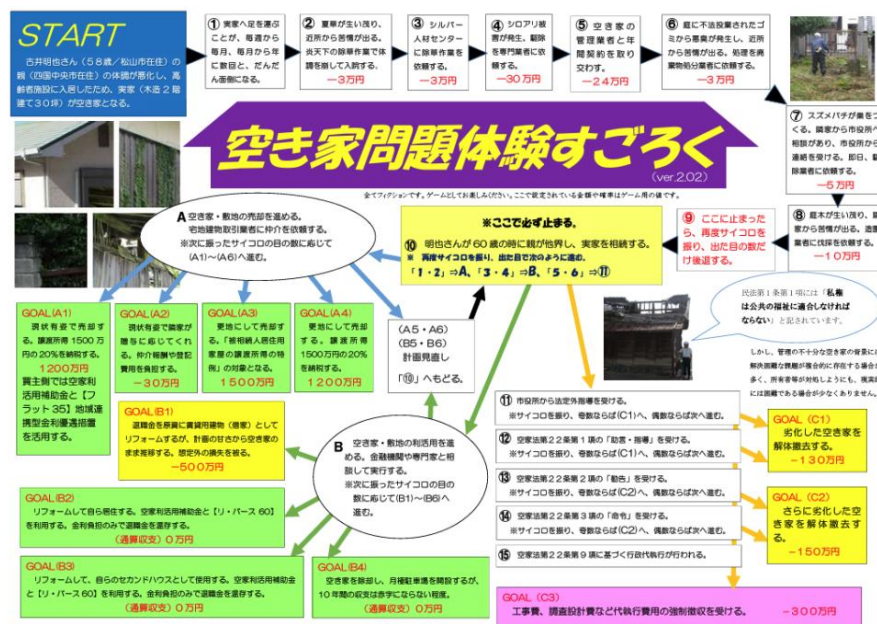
START

古井明也さん（58歳／松山市在住）の親（四国中央市在住）の体調が悪化し、高齢者施設に入居したため、実家（木造2階建て30坪）が空き家となる。

① 実家へ足を運ぶことが、毎週から毎月、毎月から年に数回と、だんだん面倒になる。

② 夏草が生い茂り、近所から苦情が出る。※天下の除草作業で体調を崩して入院する。
－３万円

③ シルバー人材センターに除草作業を依頼する。
－３万円

④ シロアリ被害が発生。駆除を専門業者に依頼する。
－３０万円

⑤ 空き家の管理業者と年間契約を取り交わす。
－２４万円

⑥ 庭に不法投棄されたゴミから悪臭が発生し、近所から苦情が出る。処理を廃棄物処分業者に依頼する。
－３万円

⑦ スズメバチが巣をつくる。隣家から市役所へ相談があり、市役所から連絡を受ける。即日、駆除業者に依頼する。
－５万円

⑧ 庭木が生い茂り、隣家から苦情が出る。造園業者に伐採を依頼する。
－１０万円

空き家問題体験すごろく
(ver.2.02)

全てフィクションです。ゲームとしてお楽しみください。ここで設定されている金額や精算はゲーム用の値です。

A 空き家・敷地の売却を進める。宅地建物取引業者に仲介を依頼する。
※次に振ったサイコロの目の数に応じて(A1)～(A6)へ進む。

※ここで必ず止まる。
⑩ 明也さんが60歳の時に親が他界し、実家を相続する。
※ 再度サイコロを振り、出た目で次のように進め。
「1・2」⇒A、「3・4」⇒B、「5・6」⇒⑪

⑨ ここに止まったら、再度サイコロを振り、出た目の数だけ後退する。

民法第1条第1項には「私権は公共の福祉に適合しなければならない」と記されています。

しかし、管理の不十分な空き家の増加により、解決困難な課題が複合的に存在する場合が多く、所有者等が対応しようにも、現実的には困難である場合が少なくありません。

GOAL(A1)
現状有姿で売却する。譲渡所得1500万円の20%を納付する。
1200万円
買主側では空家利活用補助金と【フラット35】地域連携型金利優遇措置を活用する。

GOAL(A2)
現状有姿で隣家が贈与に応じてくれる。仲介報酬や登記費用を負担する。
－３０万円

GOAL(A3)
更地にして売却する。「被相続人居住用家屋の譲渡所得の特例」の対象となる。
１５００万円

GOAL(A4)
更地にして売却する。譲渡所得1500万円の20%を納付する。
１２００万円

(A5・A6)
(B5・B6)
計画見直し
「⑩」へもどる。

GOAL(B1)
退職金を原資に賃貸用建物（借家）としてリフォームするが、計画の甘さから空き家のまま推移する。想定外の損失を被る。
－５００万円

B 空き家・敷地の利活用を進める。金融機関や専門家と相談して実行する。
※次に振ったサイコロの目の数に応じて(B1)～(B6)へ進む。

GOAL(B2)
リフォームして自ら居住する。空家利活用補助金と【リ・バース60】を利用する。金利負担のみで返済金を選択する。
（通算収支）０万円

GOAL(B3)
リフォームして、自らのセカンドハウスとして使用する。空家利活用補助金と【リ・バース60】を利用する。金利負担のみで返済を選択する。
（通算収支）０万円

GOAL(B4)
空き家を除却し、月極駐車場を開設するが、10年間の収支は赤字にならない程度。
（通算収支）０万円

⑪ 市役所から法定外指導を受ける。
※サイコロを振り、奇数ならば(C1)へ、偶数ならば次へ進む。

⑫ 空家法第22条第1項の「助言・指導」を受ける。
※サイコロを振り、奇数ならば(C1)へ、偶数ならば次へ進む。

⑬ 空家法第22条第2項の「勧告」を受ける。
※サイコロを振り、奇数ならば(C2)へ、偶数ならば次へ進む。

⑭ 空家法第22条第3項の「命令」を受ける。
※サイコロを振り、奇数ならば(C2)へ、偶数ならば次へ進む。

⑮ 空家法第22条第9項に基づく行政代執行が行われる。

GOAL (C1)
劣化した空き家を解体撤去する。
－１３０万円

GOAL (C2)
さらに劣化した空き家を解体撤去する。
－１５０万円

GOAL (C3)
工事費、調査設計費など代執行費用の強制徴収を受ける。　－３００万円